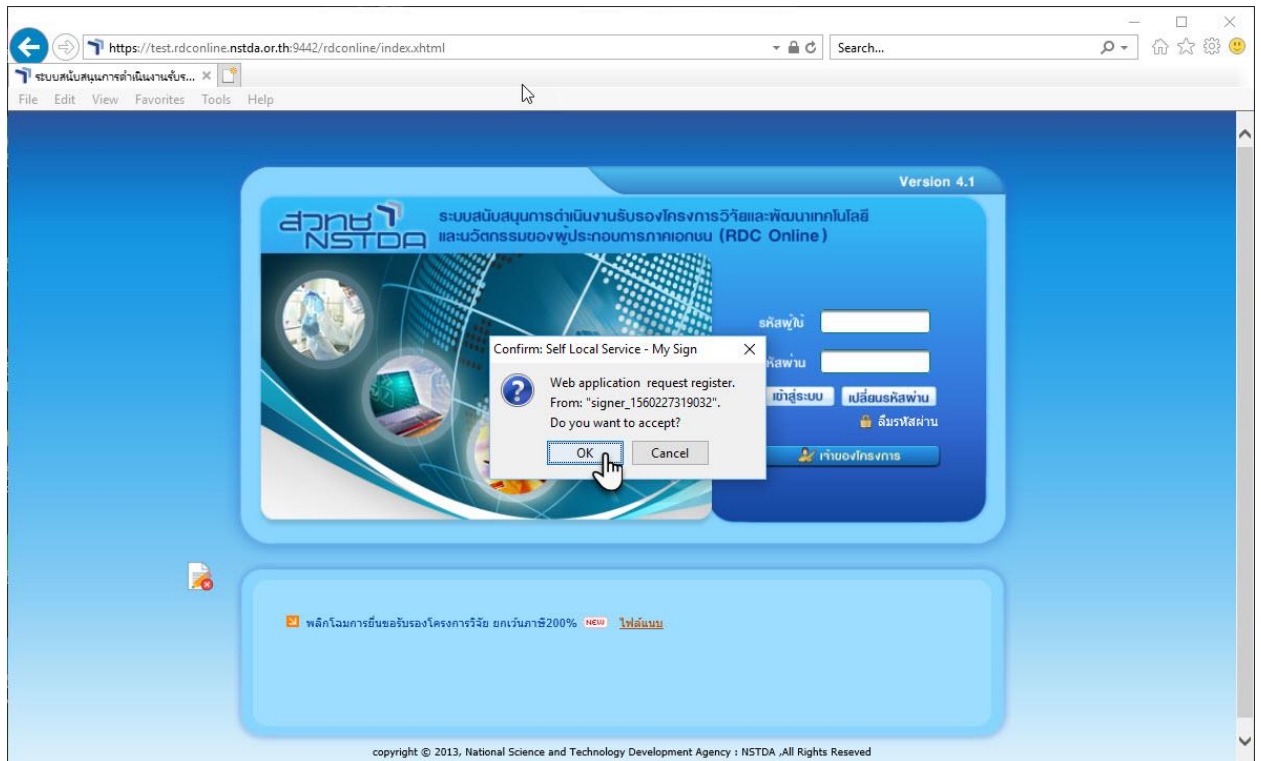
https://test.rdconline.nstda.or.th:9442/rdconline/index.xhtml
Search...
ระบบสนับสนุนการดำเนินงานรับร... ×
File Edit View Favorites Tools Help

Version 4.1

สวทช NSTDA
ระบบสนับสนุนการดำเนินงานรับรองโครงการวิจัยและพัฒนาเทคโนโลยีและนวัตกรรมของผู้ประกอบการภาคเอกชน (RDC Online)

รหัสผู้ใช้
รหัสผ่าน
เข้าสู่ระบบ
เปลี่ยนรหัสผ่าน
ลืมรหัสผ่าน
เจ้าของโครงการ

Confirm: Self Local Service - My Sign
Web application request register.
From: "signer_1560227319032".
Do you want to accept?
OK
Cancel

พลิกโฉมการยื่นขอรับรองโครงการวิจัย ยกเว้นภาษี200% NEW ไฟล์แนบ

copyright © 2013, National Science and Technology Development Agency : NSTDA ,All Rights Reseved